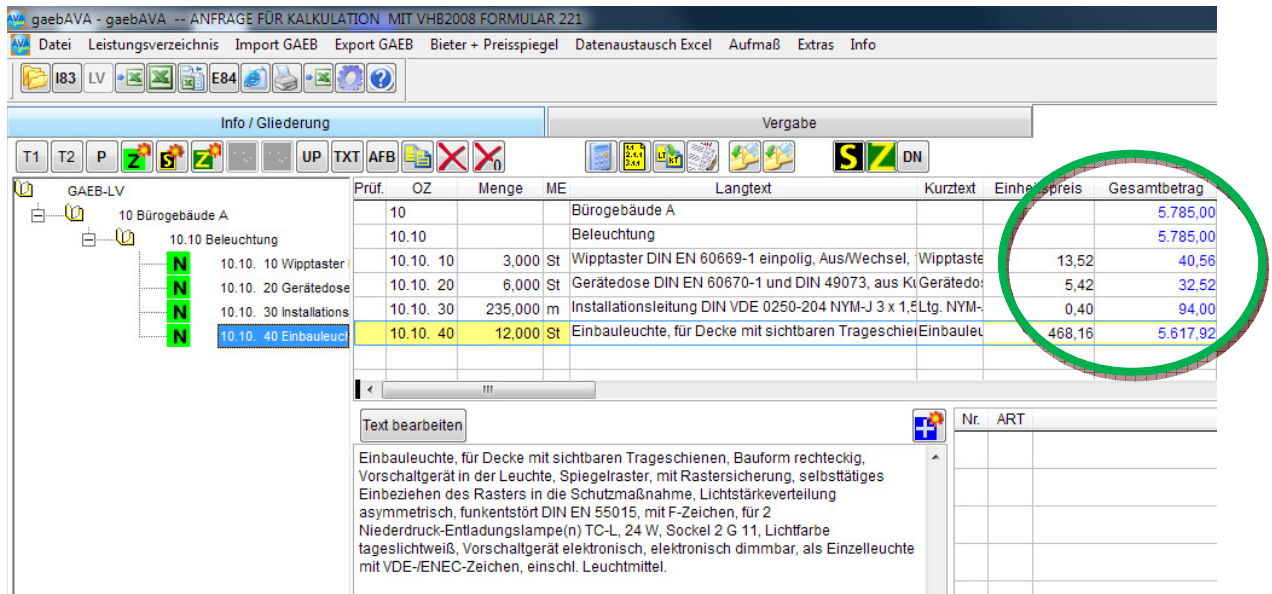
gaebAVA - gaebAVA -- ANFRAGE FÜR KALKULATION MIT VHB2008 FORMULAR 221

Datei Leistungsverzeichnis Import GAEB Export GAEB Bieter + Preisspiegel Datenaustausch Excel Aufmaß Extras Info

I83 LV E84

Info / Gliederung

Vergabe

T1 T2 P Z S Z UP TXT AFB

S Z DN

GAEB-LV
10 Bürogebäude A
10.10 Beleuchtung
N 10.10. 10 Wipptaster
N 10.10. 20 Gerätedose
N 10.10. 30 Installations
N 10.10. 40 Einbauleuch

| Prüf. | OZ | Menge | ME | Langtext | Kurztext | Einheitspreis | Gesamtbetrag |
|---|---|---|---|---|---|---|---|
| | 10 | | | Bürogebäude A | | | 5.785,00 |
| | 10.10 | | | Beleuchtung | | | 5.785,00 |
| | 10.10. 10 | 3,000 | St | Wipptaster DIN EN 60669-1 einpolig, Aus/Wechsel, | Wipptaste | 13,52 | 40,56 |
| | 10.10. 20 | 6,000 | St | Gerätedose DIN EN 60670-1 und DIN 49073, aus Ku | Gerätedos | 5,42 | 32,52 |
| | 10.10. 30 | 235,000 | m | Installationsleitung DIN VDE 0250-204 NYM-J 3 x 1,5 | Ltg. NYM- | 0,40 | 94,00 |
| | 10.10. 40 | 12,000 | St | Einbauleuchte, für Decke mit sichtbaren Trageschie | Einbauleu | 468,16 | 5.617,92 |

Text bearbeiten

Nr. ART

Einbauleuchte, für Decke mit sichtbaren Trageschienen, Bauform rechteckig, Vorschaltgerät in der Leuchte, Spiegelraster, mit Rastersicherung, selbsttätiges Einbeziehen des Rasters in die Schutzmaßnahme, Lichtstärkeverteilung asymmetrisch, funkentstört DIN EN 55015, mit F-Zeichen, für 2 Niederdruck-Entladungslampe(n) TC-L, 24 W, Sockel 2 G 11, Lichtfarbe tageslichtweiß, Vorschaltgerät elektronisch, elektronisch dimmbar, als Einzelleuchte mit VDE-/ENEC-Zeichen, einschl. Leuchtmittel.